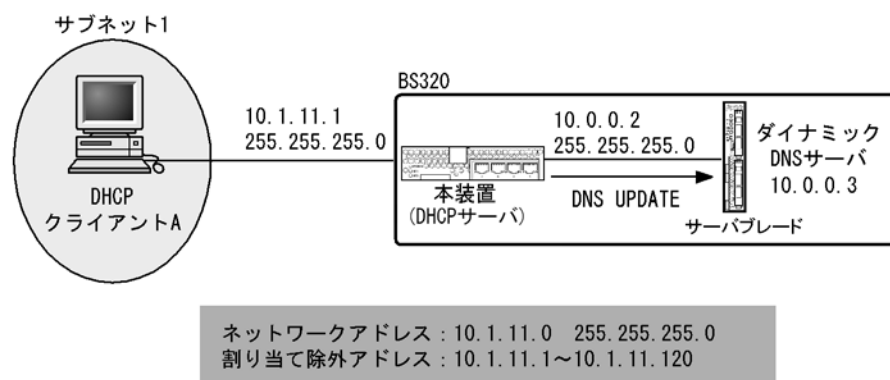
サブネット1

DHCP
クライアントA

10.1.11.1
255.255.255.0

BS320

10.0.0.2
255.255.255.0

本装置
(DHCPサーバ)

DNS UPDATE

ダイナミック
DNSサーバ
10.0.0.3

サーバブレード

ネットワークアドレス：10.1.11.0 255.255.255.0
割り当て除外アドレス：10.1.11.1～10.1.11.120